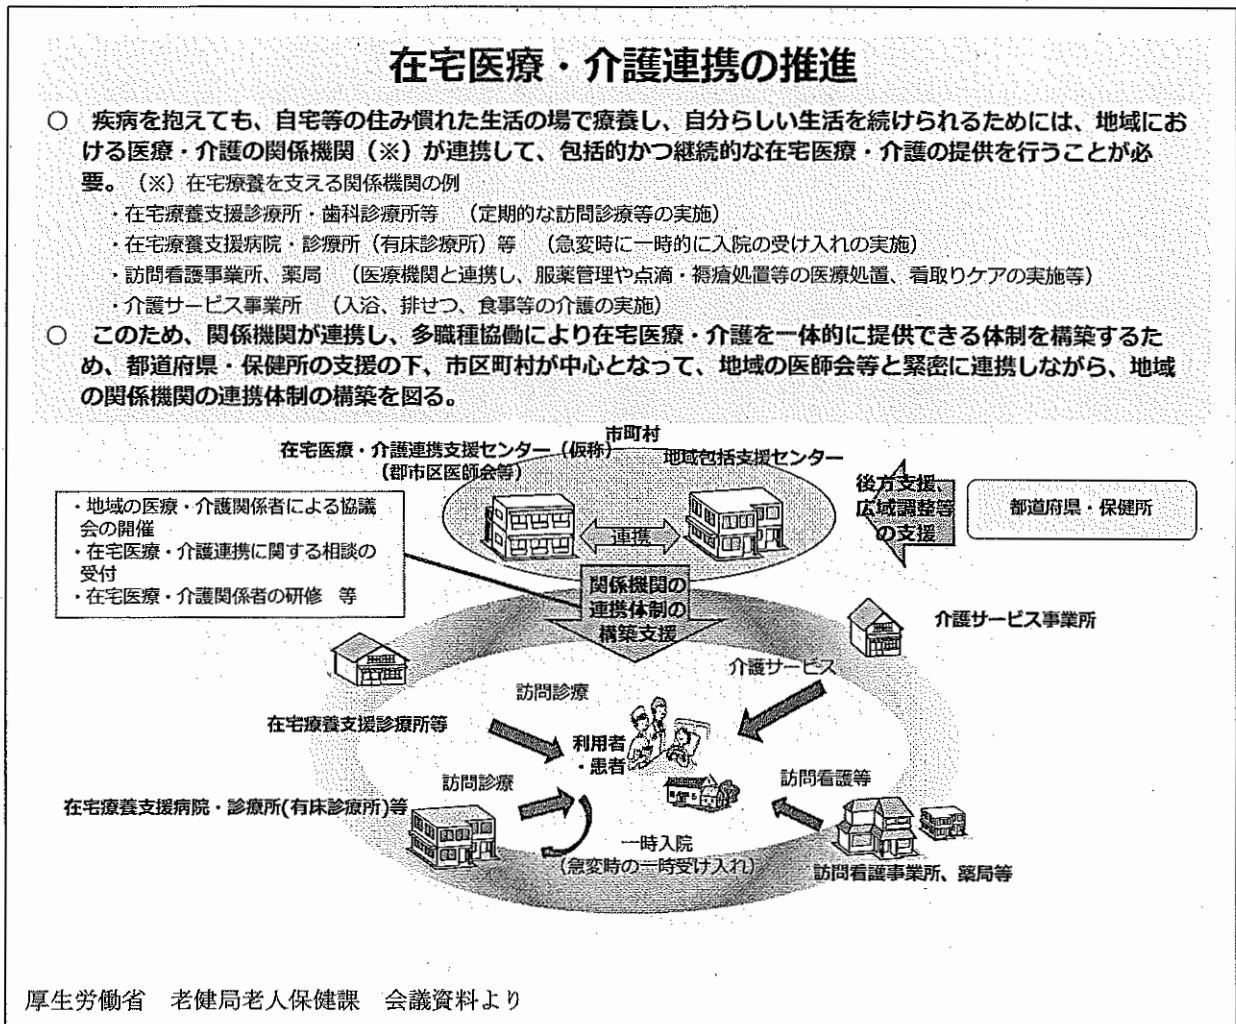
在宅医療・介護連携の推進

○ 疾病を抱えても、自宅等の住み慣れた生活の場で療養し、自分らしい生活を続けられるためには、地域における医療・介護の関係機関（※）が連携して、包括的かつ継続的な在宅医療・介護の提供を行うことが必要。（※）在宅療養を支える関係機関の例

・在宅療養支援診療所・歯科診療所等 （定期的な訪問診療等の実施）
・在宅療養支援病院・診療所（有床診療所）等 （急変時に一時的に入院の受け入れの実施）
・訪問看護事業所、薬局 （医療機関と連携し、服薬管理や点滴・褥瘡処置等の医療処置、看取りケアの実施等）
・介護サービス事業所 （入浴、排せつ、食事等の介護の実施）

○ このため、関係機関が連携し、多職種協働により在宅医療・介護を一体的に提供できる体制を構築するため、都道府県・保健所の支援の下、市区町村が中心となって、地域の医師会等と緊密に連携しながら、地域の関係機関の連携体制の構築を図る。

市町村
在宅医療・介護連携支援センター（仮称）
（郡市区医師会等）
地域包括支援センター
連携
後方支援、広域調整等の支援
都道府県・保健所

・地域の医療・介護関係者による協議会の開催
・在宅医療・介護連携に関する相談の受付
・在宅医療・介護関係者の研修 等

関係機関の連携体制の構築支援

介護サービス事業所
介護サービス
訪問診療
在宅療養支援診療所等
利用者・患者
訪問診療
訪問看護等
在宅療養支援病院・診療所(有床診療所)等
一時入院
（急変時の一時受け入れ）
訪問看護事業所、薬局等

厚生労働省 老健局老人保健課 会議資料より